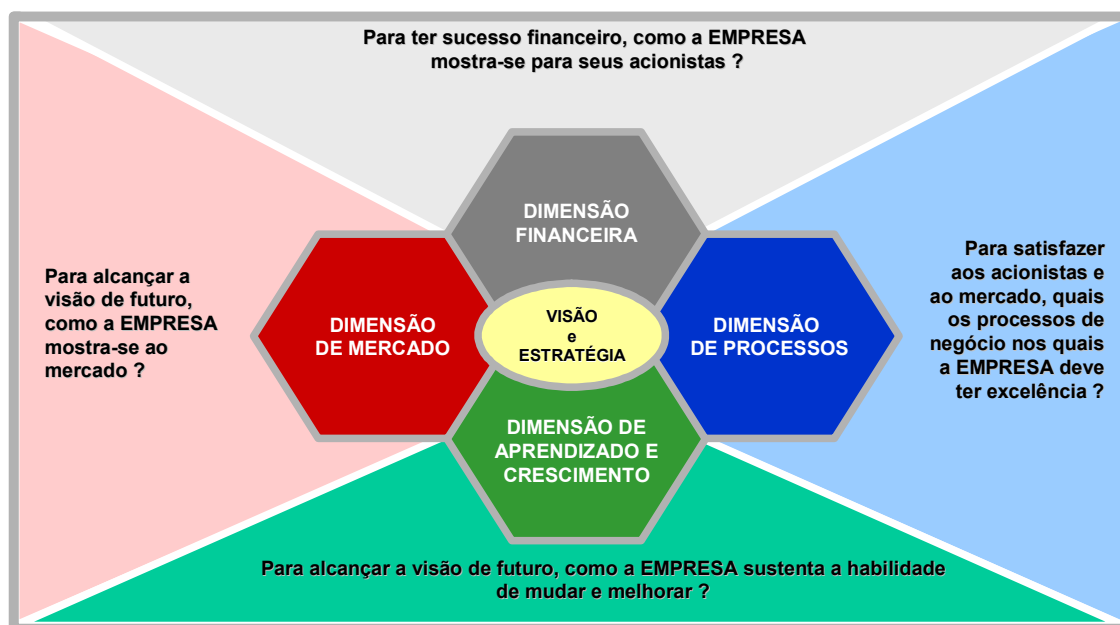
Para ter sucesso financeiro, como a EMPRESA mostra-se para seus acionistas ?

Para alcançar a visão de futuro, como a EMPRESA mostra-se ao mercado ?

DIMENSÃO FINANCEIRA

DIMENSÃO DE MERCADO

VISÃO e ESTRATÉGIA

DIMENSÃO DE PROCESSOS

DIMENSÃO DE APRENDIZADO E CRESCIMENTO

Para satisfazer aos acionistas e ao mercado, quais os processos de negócio nos quais a EMPRESA deve ter excelência ?

Para alcançar a visão de futuro, como a EMPRESA sustenta a habilidade de mudar e melhorar ?